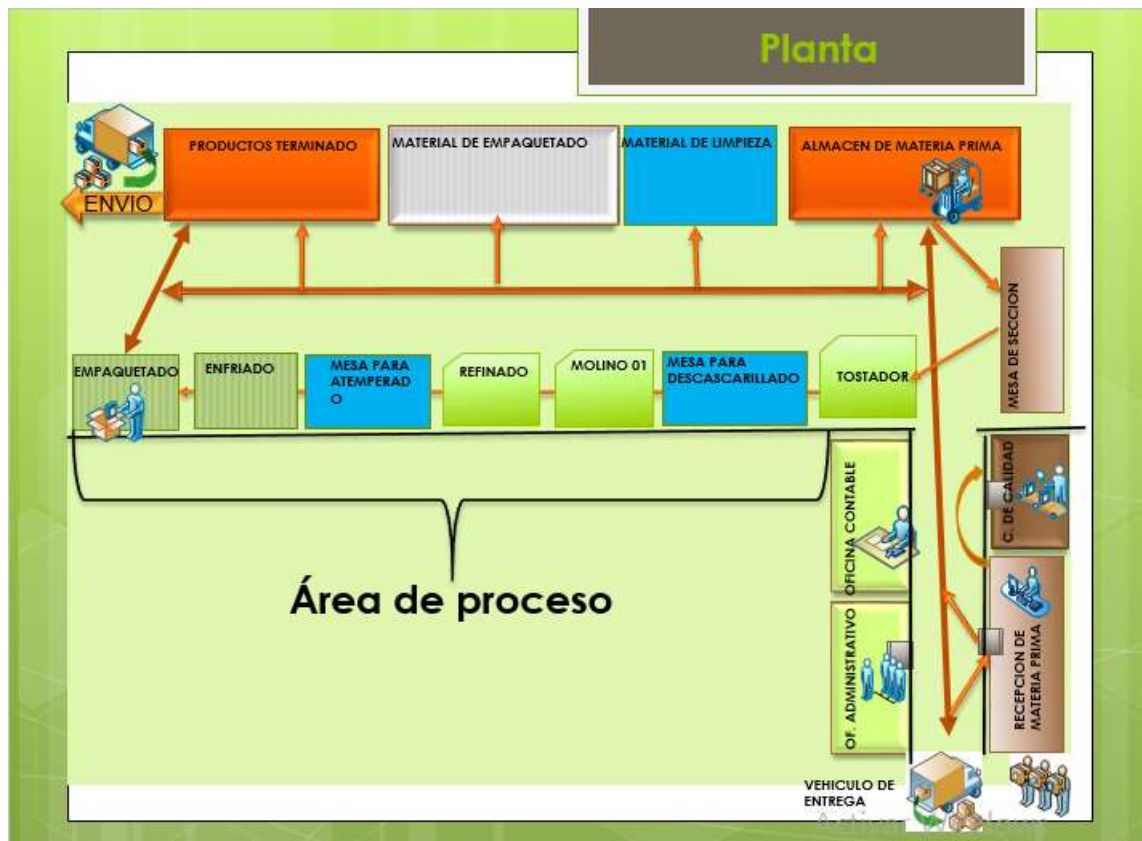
Planta

PRODUCTOS TERMINADO

MATERIAL DE EMPAQUETADO

MATERIAL DE LIMPIEZA

ALMACEN DE MATERIA PRIMA

ENVIO

MESA DE SECCION

EMPAQUETADO

ENFRIADO

MESA PARA ATEMPERADO

REFINADO

MOLINO 01

MESA PARA DESCASCARILLADO

TOSTADOR

C. DE CALIDAD

OFICINA CONTABLE

Área de proceso

OF. ADMINISTRATIVO

RECEPCION DE MATERIA PRIMA

VEHICULO DE ENTREGA